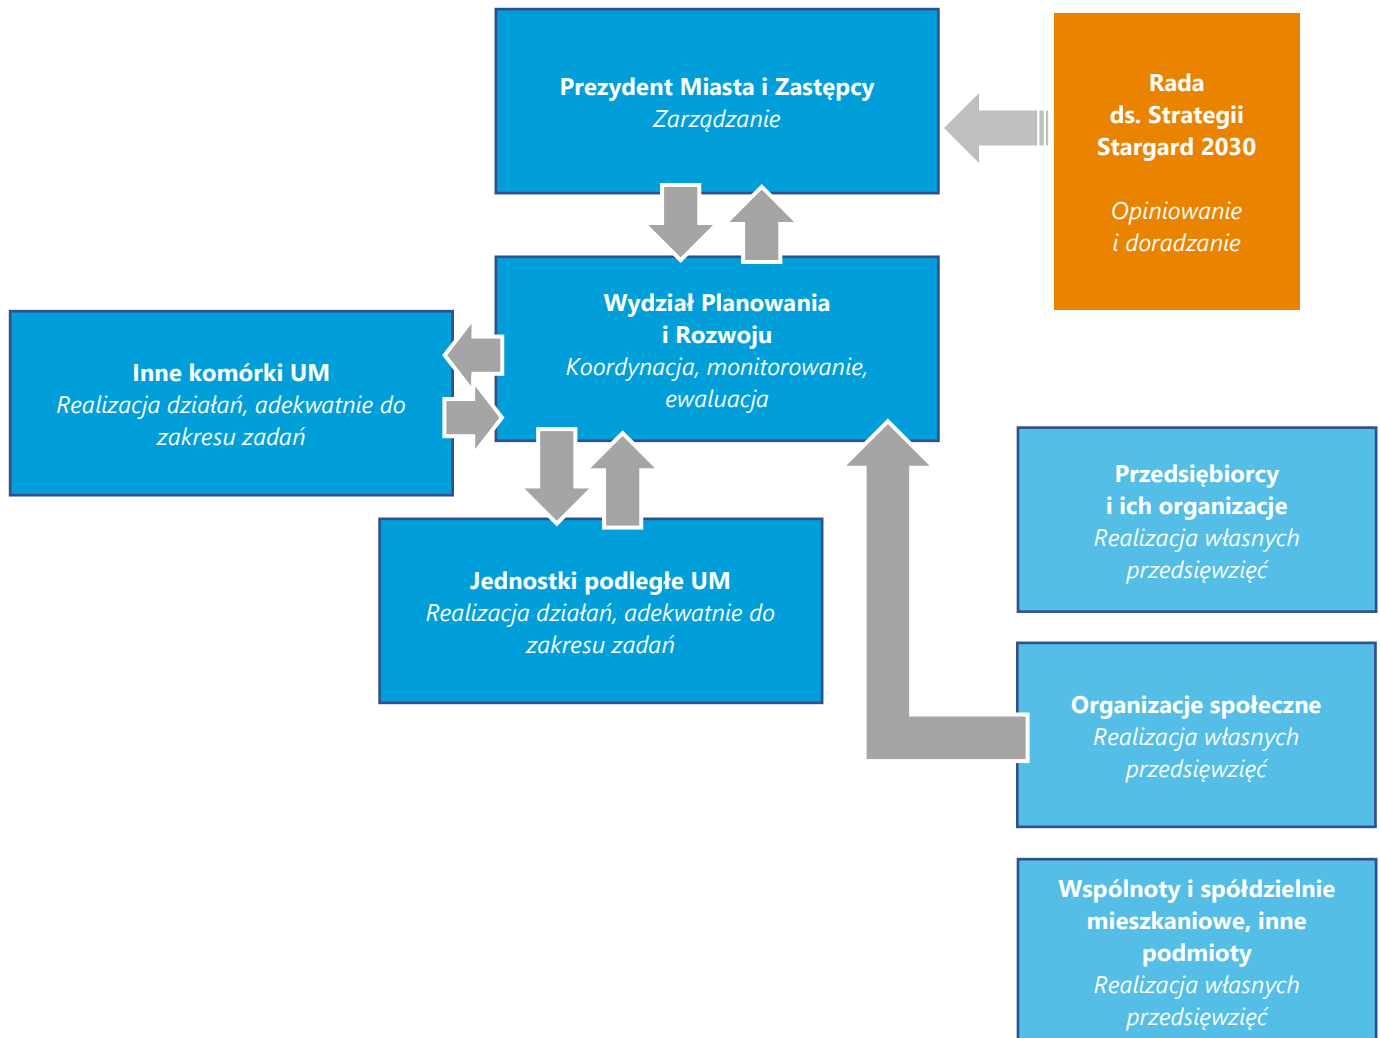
Prezydent Miasta i Zastępcy
Zarządzanie

Rada ds. Strategii Stargard 2030

Opiniowanie i doradzanie

Wydział Planowania i Rozwoju
Koordynacja, monitorowanie, ewaluacja

Inne komórki UM
Realizacja działań, adekwatnie do zakresu zadań

Jednostki podległe UM
Realizacja działań, adekwatnie do zakresu zadań

Przedsiębiorcy i ich organizacje
Realizacja własnych przedsięwzięć

Organizacje społeczne
Realizacja własnych przedsięwzięć

Wspólnoty i spółdzielnie mieszkaniowe, inne podmioty
Realizacja własnych przedsięwzięć